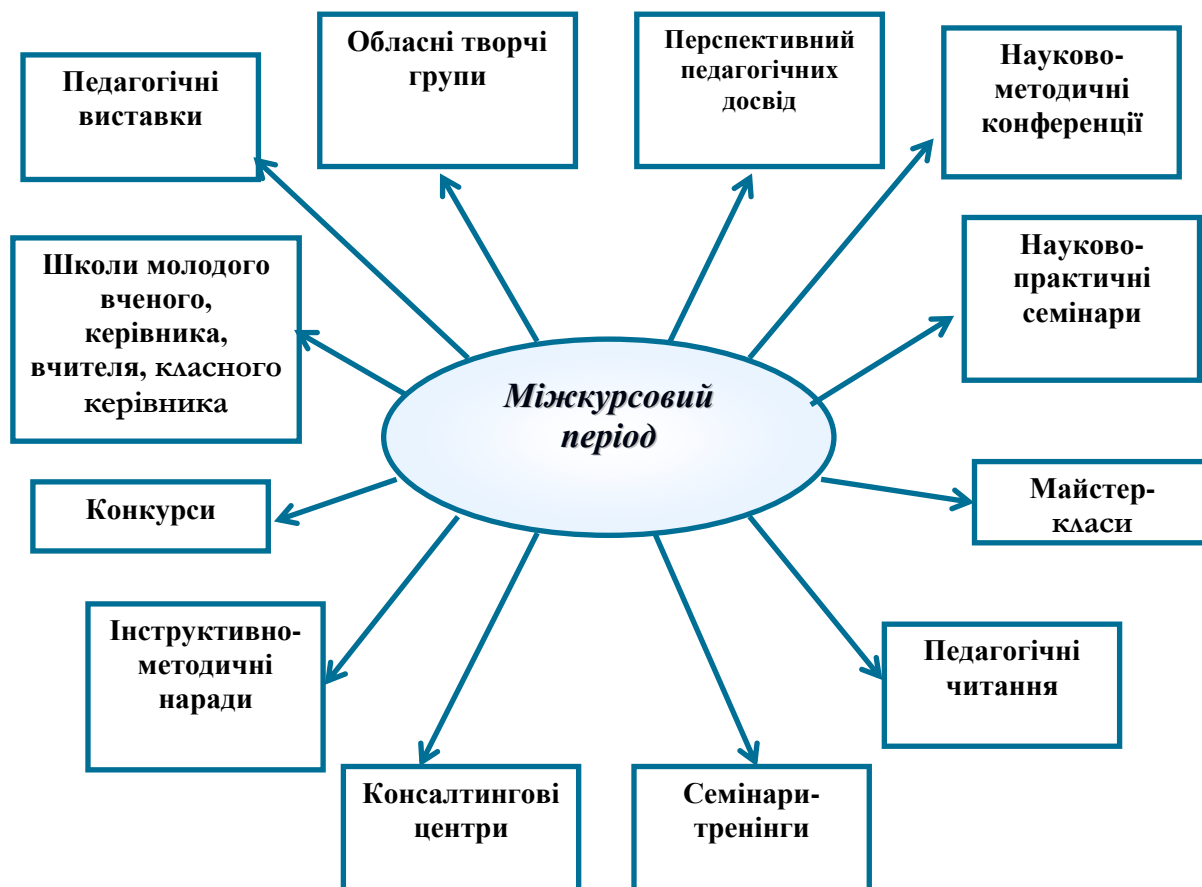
Міжкурсовий період

Педагогічні виставки

Обласні творчі групи

Перспективний педагогічних досвід

Науково-методичні конференції

Школи молодого вченого, керівника, вчителя, класного керівника

Науково-практичні семінари

Конкурси

Майстер-класи

Інструктивно-методичні наради

Педагогічні читання

Консалтингові центри

Семінари-тренінги